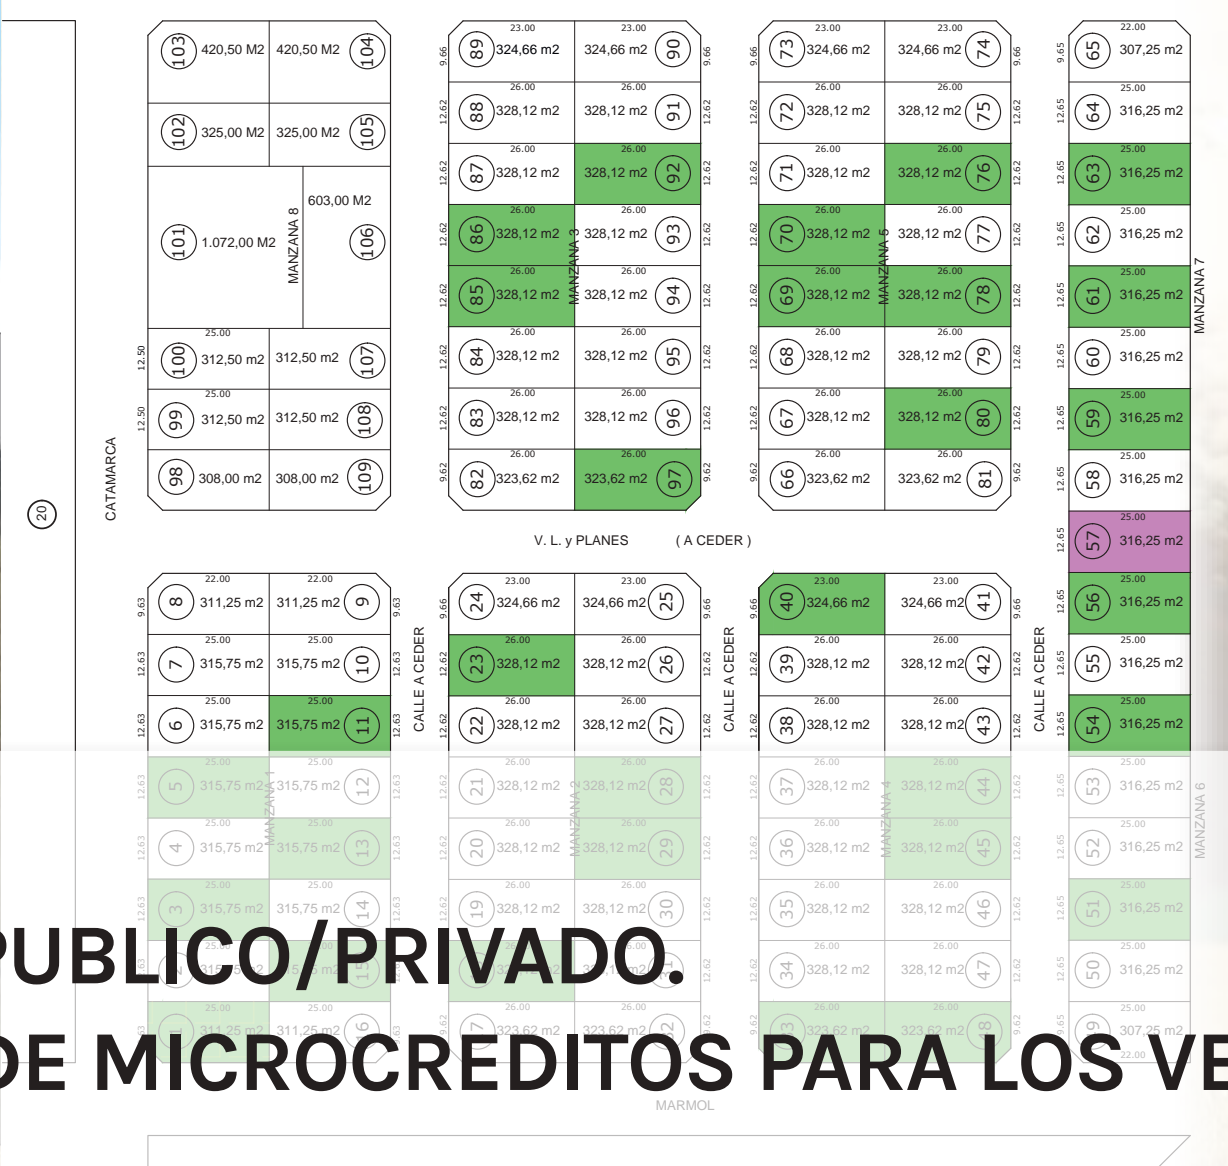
103 420,50 M2 | 420,50 M2 104
102 325,00 M2 | 325,00 M2 105
101 1.072,00 M2 MANZANA 8 603,00 M2 106
25.00
12.50 100 312,50 m2 | 312,50 m2 107
25.00
12.50 99 312,50 m2 | 312,50 m2 108
98 308,00 m2 | 308,00 m2 109

23.00 23.00
9.66 89 324,66 m2 | 324,66 m2 90 9.66
26.00 26.00
12.62 88 328,12 m2 | 328,12 m2 91 12.62
87 328,12 m2 | 328,12 m2 92
86 328,12 m2 | 328,12 m2 93
MANZANA 3
85 328,12 m2 | 328,12 m2 94
84 328,12 m2 | 328,12 m2 95
83 328,12 m2 | 328,12 m2 96
9.62 82 323,62 m2 | 323,62 m2 97 9.62

23.00 23.00
9.66 73 324,66 m2 | 324,66 m2 74 9.66
72 328,12 m2 | 328,12 m2 75
71 328,12 m2 | 328,12 m2 76
70 328,12 m2 | 328,12 m2 77
MANZANA 5
69 328,12 m2 | 328,12 m2 78
68 328,12 m2 | 328,12 m2 79
67 328,12 m2 | 328,12 m2 80
9.62 66 323,62 m2 | 323,62 m2 81 9.62

22.00
9.65 65 307,25 m2
25.00
12.65 64 316,25 m2
63 316,25 m2
62 316,25 m2
61 316,25 m2
MANZANA 7
60 316,25 m2
59 316,25 m2
58 316,25 m2
57 316,25 m2
56 316,25 m2
55 316,25 m2
54 316,25 m2
53 316,25 m2
52 316,25 m2
MANZANA 6
51 316,25 m2
50 316,25 m2
9.65 49 307,25 m2
22.00

CATAMARCA
20

V. L. y PLANES (A CEDER)

22.00 22.00
9.63 8 311,25 m2 | 311,25 m2 9 9.63
25.00 25.00
12.63 7 315,75 m2 | 315,75 m2 10 12.63
6 315,75 m2 | 315,75 m2 11
5 315,75 m2 | 315,75 m2 12
MANZANA 1
4 315,75 m2 | 315,75 m2 13
3 315,75 m2 | 315,75 m2 14
1 311,25 m2 | 311,25 m2 16

CALLE A CEDER

23.00 23.00
9.66 24 324,66 m2 | 324,66 m2 25 9.66
23 328,12 m2 | 328,12 m2 26
22 328,12 m2 | 328,12 m2 27
21 328,12 m2 | 328,12 m2 28
MANZANA 2
20 328,12 m2 | 328,12 m2 29
19 328,12 m2 | 328,12 m2 30
9.62 17 323,62 m2 | 323,62 m2 32 9.62

CALLE A CEDER

23.00 23.00
9.66 40 324,66 m2 | 324,66 m2 41 9.66
39 328,12 m2 | 328,12 m2 42
38 328,12 m2 | 328,12 m2 43
37 328,12 m2 | 328,12 m2 44
MANZANA 4
36 328,12 m2 | 328,12 m2 45
35 328,12 m2 | 328,12 m2 46
34 328,12 m2 | 328,12 m2 47
9.62 33 323,62 m2 | 323,62 m2 48 9.62

CALLE A CEDER

PUBLICO/PRIVADO.
DE MICROCREDITOS PARA LOS VE

MARMOL